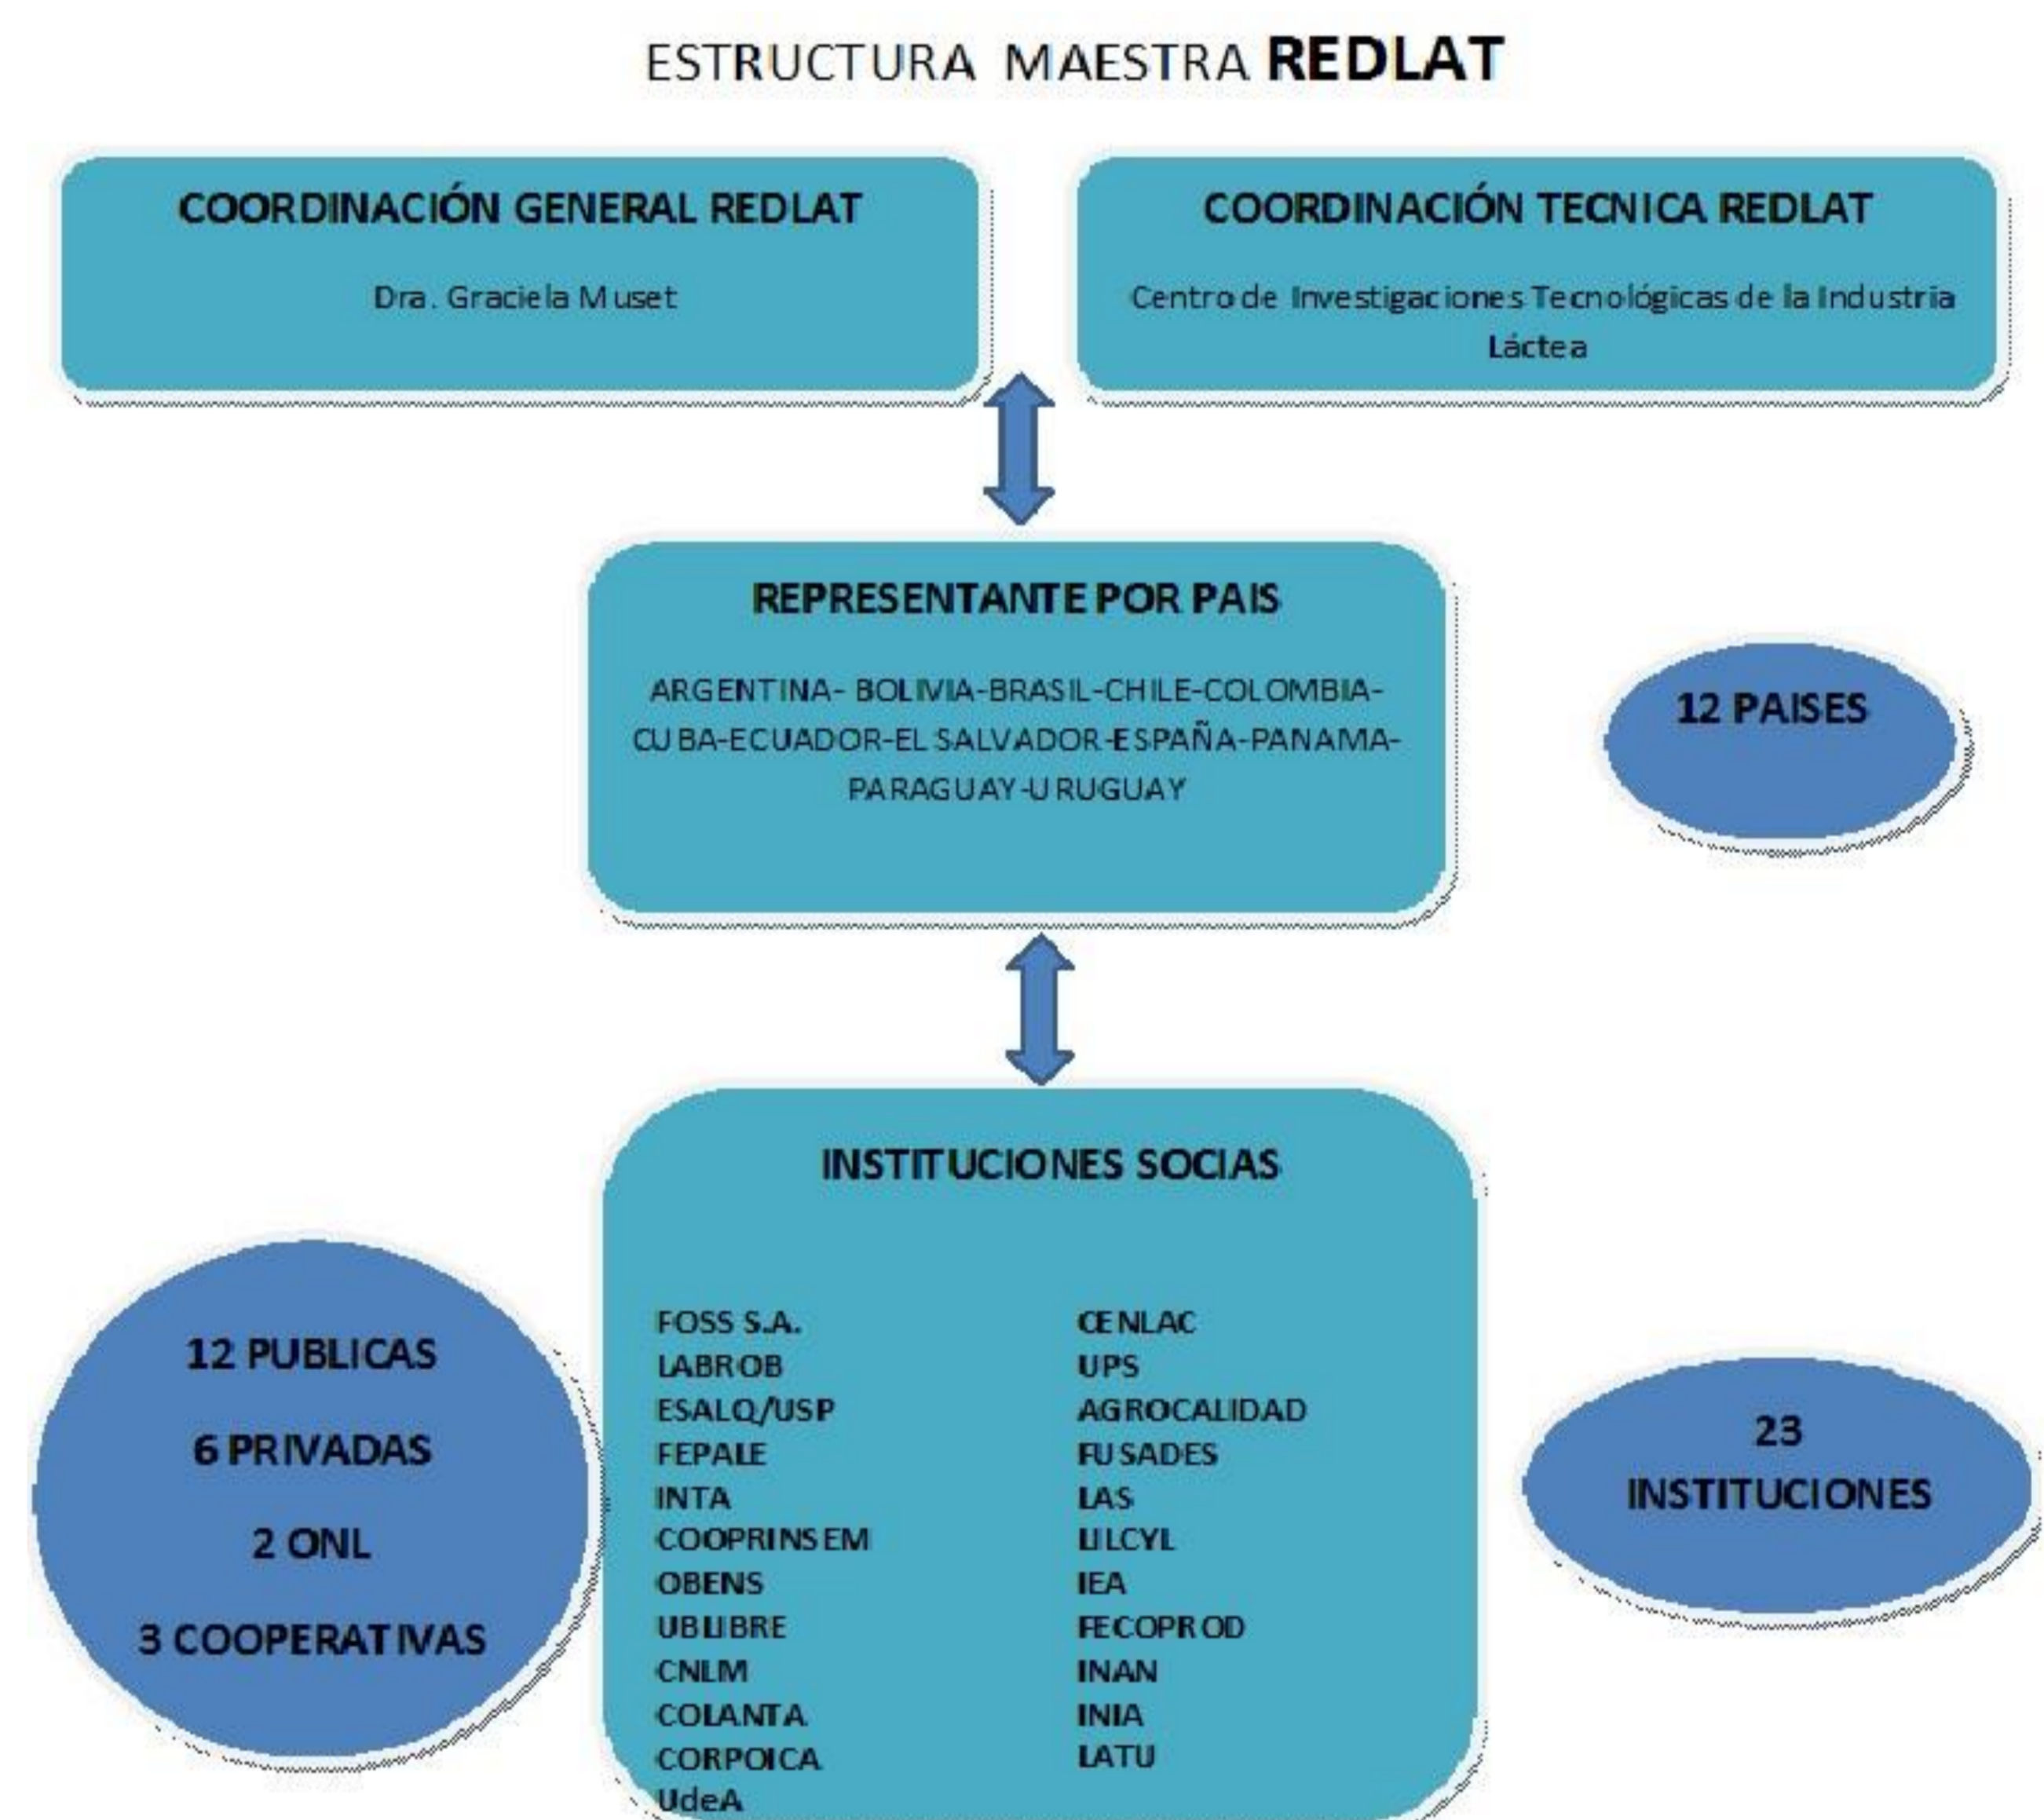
ESTRUCTURA MAESTRA **REDLAT**

COORDINACIÓN GENERAL REDLAT

Dra. Graciela Muset

COORDINACIÓN TECNICA REDLAT

Centro de Investigaciones Tecnológicas de la Industria Láctea

REPRESENTANTE POR PAIS

ARGENTINA- BOLIVIA-BRASIL-CHILE-COLOMBIA-CUBA-ECUADOR-EL SALVADOR-ESPAÑA-PANAMA-PARAGUAY-URUGUAY

12 PAISES

INSTITUCIONES SOCIAS

FOSS S.A.
LABROB
ESALQ/USP
FEPALE
INTA
COOPRINSEM
OBENS
UBLIBRE
CNLM
COLANTA
CORPOICA
UdeA

CENLAC
UPS
AGROCALIDAD
FUSADES
LAS
LILCYL
IEA
FECOPROD
INAN
INIA
LATU

12 PUBLICAS

6 PRIVADAS

2 ONL

3 COOPERATIVAS

23 INSTITUCIONES